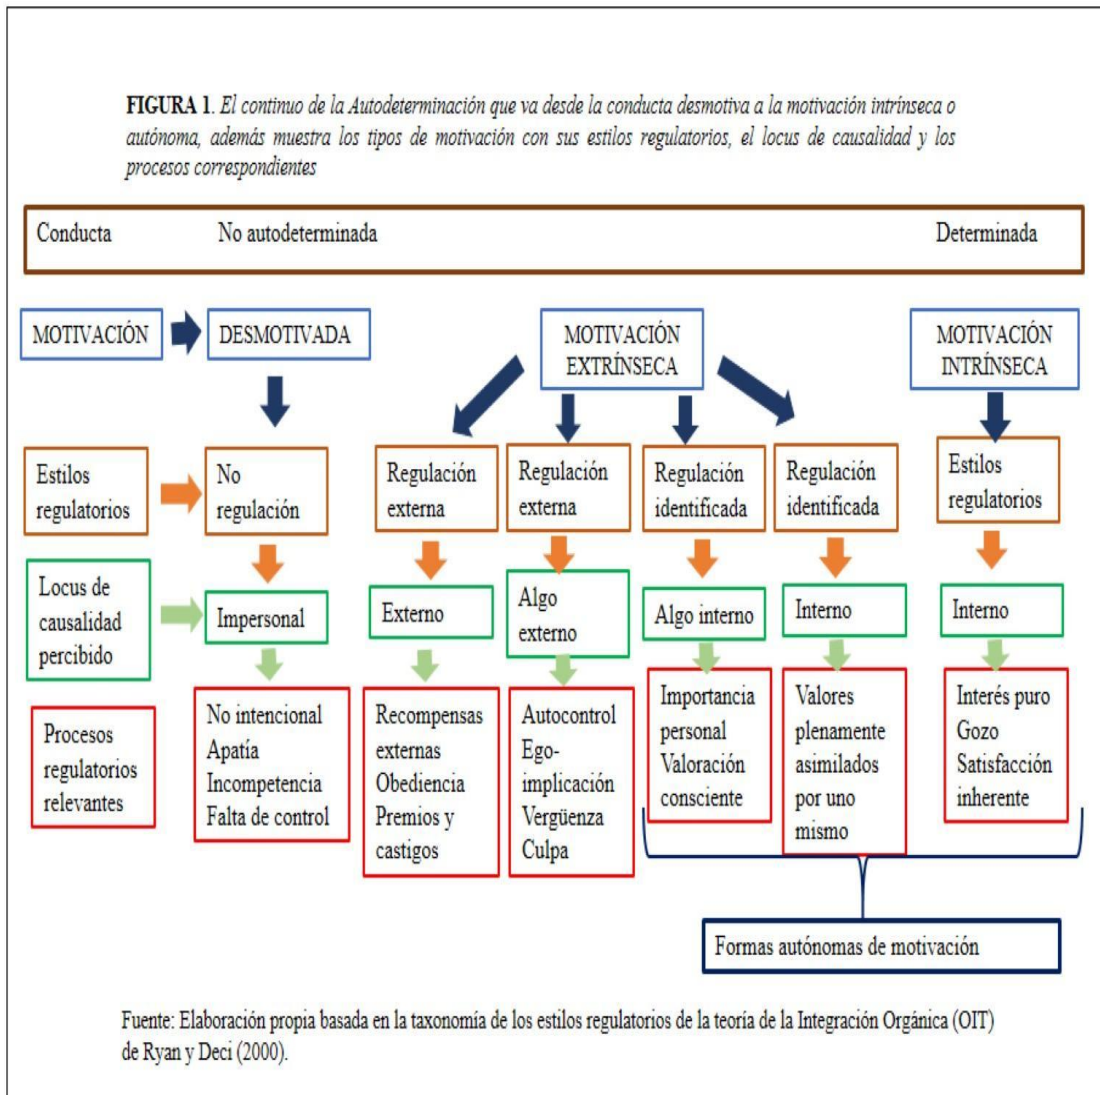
**FIGURA 1**. *El continuo de la Autodeterminación que va desde la conducta desmotiva a la motivación intrínseca o autónoma, además muestra los tipos de motivación con sus estilos regulatorios, el locus de causalidad y los procesos correspondientes*

Conducta No autodeterminada Determinada

MOTIVACIÓN

DESMOTIVADA

MOTIVACIÓN EXTRÍNSECA

MOTIVACIÓN INTRÍNSECA

Estilos regulatorios

No regulación

Regulación externa

Regulación externa

Regulación identificada

Regulación identificada

Estilos regulatorios

Locus de causalidad percibido

Impersonal

Externo

Algo externo

Algo interno

Interno

Interno

Procesos regulatorios relevantes

No intencional
Apatía
Incompetencia
Falta de control

Recompensas externas
Obediencia
Premios y castigos

Autocontrol
Ego-implicación
Vergüenza
Culpa

Importancia personal
Valoración consciente

Valores plenamente asimilados por uno mismo

Interés puro
Gozo
Satisfacción inherente

Formas autónomas de motivación

Fuente: Elaboración propia basada en la taxonomía de los estilos regulatorios de la teoría de la Integración Orgánica (OIT) de Ryan y Deci (2000).